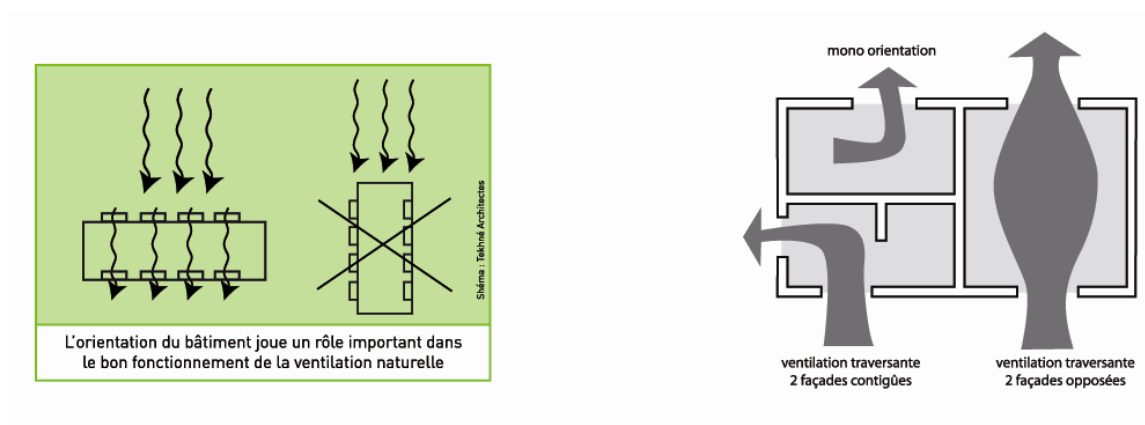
Shéma : Tekhné Architectes

L'orientation du bâtiment joue un rôle important dans le bon fonctionnement de la ventilation naturelle

mono orientation

ventilation traversante
2 façades contigües

ventilation traversante
2 façades opposées